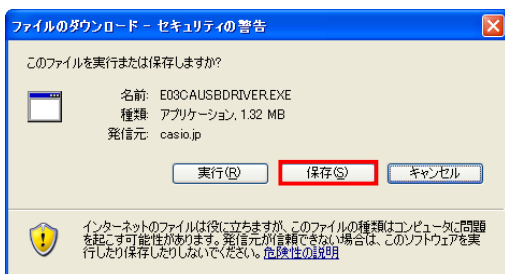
ファイルのダウンロード – セキュリティの警告

このファイルを実行または保存しますか?

名前: E03CAUSBDRIVER.EXE
種類: アプリケーション, 1.32 MB
発信元: casio.jp

実行(R) 保存(S) キャンセル

インターネットのファイルは役に立ちますが、このファイルの種類はコンピュータに問題を起こす可能性があります。発信元が信頼できない場合は、このソフトウェアを実行したり保存したりしないでください。危険性の説明